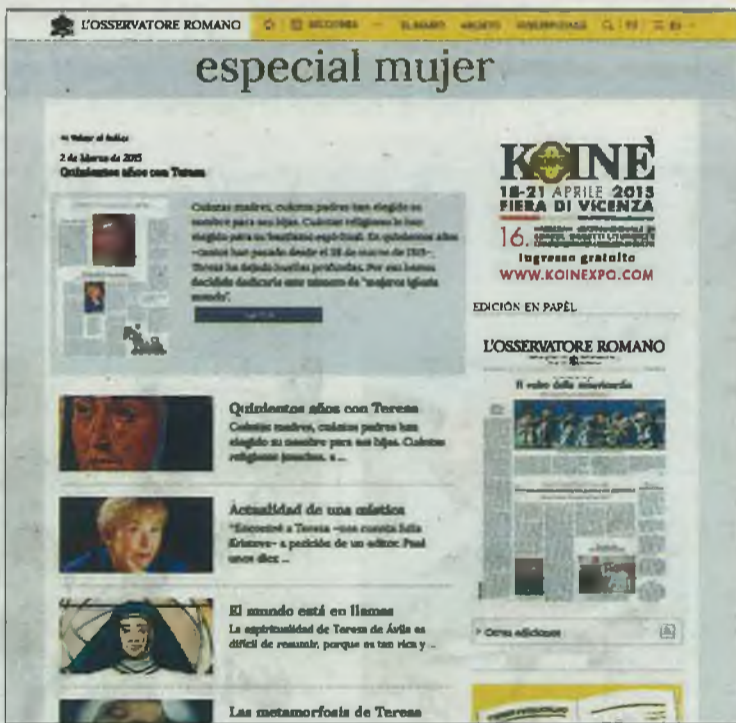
L'OSSERVATORE ROMANO

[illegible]

especial mujer

« Volver al índice

2 de Marzo de 2015

Quinientos años con Teresa

Cuántas madres, cuántos padres han elegido su nombre para sus hijas. Cuántas religiosas lo han elegido para su bautismo espiritual. En quinientos años –tantos han pasado desde el 28 de marzo de 1515–, Teresa ha dejado huellas profundas. Por eso hemos decidido dedicarle este número de "mujeres iglesia mundo".

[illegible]

Quinientos años con Teresa

Cuántas madres, cuántos padres han elegido su nombre para sus hijas. Cuántas religiosas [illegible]...

Actualidad de una mística

"Encontré a Teresa –nos cuenta Julia Kristeva– a petición de un editor. Fue hace unos diez ...

El mundo está en llamas

La espiritualidad de Teresa de Ávila es difícil de resumir, porque es tan rica y ...

Las metamorfosis de Teresa

KOINÈ

18-21 APRILE 2015
FIERA DI VICENZA

16. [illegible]

Ingresso gratuito
WWW.KOINEXPO.COM

EDICIÓN EN PAPEL

L'OSSERVATORE ROMANO

Il volto della misericordia

> Otras ediciones